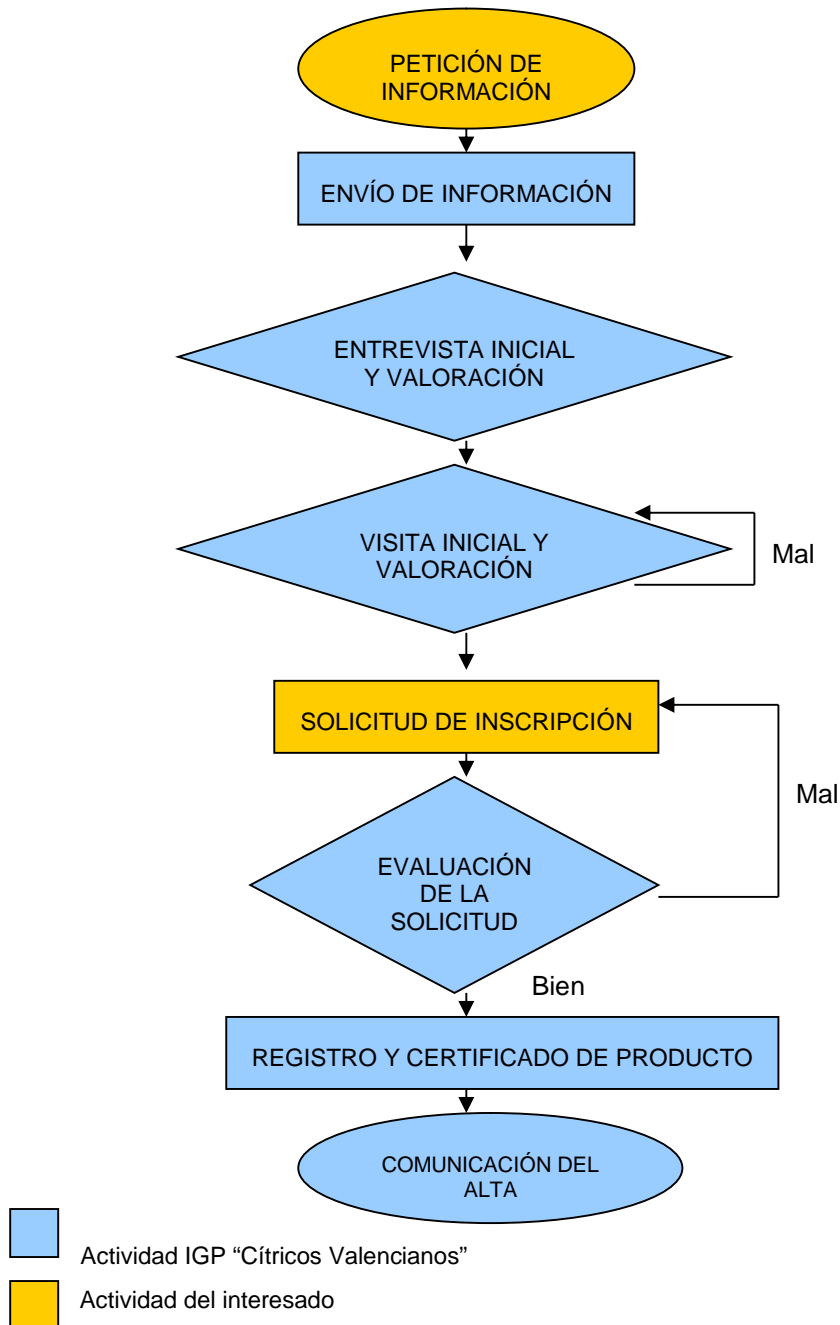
PETICIÓN DE INFORMACIÓN

ENVÍO DE INFORMACIÓN

ENTREVISTA INICIAL Y VALORACIÓN

VISITA INICIAL Y VALORACIÓN

Mal

SOLICITUD DE INSCRIPCIÓN

Mal

EVALUACIÓN DE LA SOLICITUD

Bien

REGISTRO Y CERTIFICADO DE PRODUCTO

COMUNICACIÓN DEL ALTA

Actividad IGP “Cítricos Valencianos”

Actividad del interesado